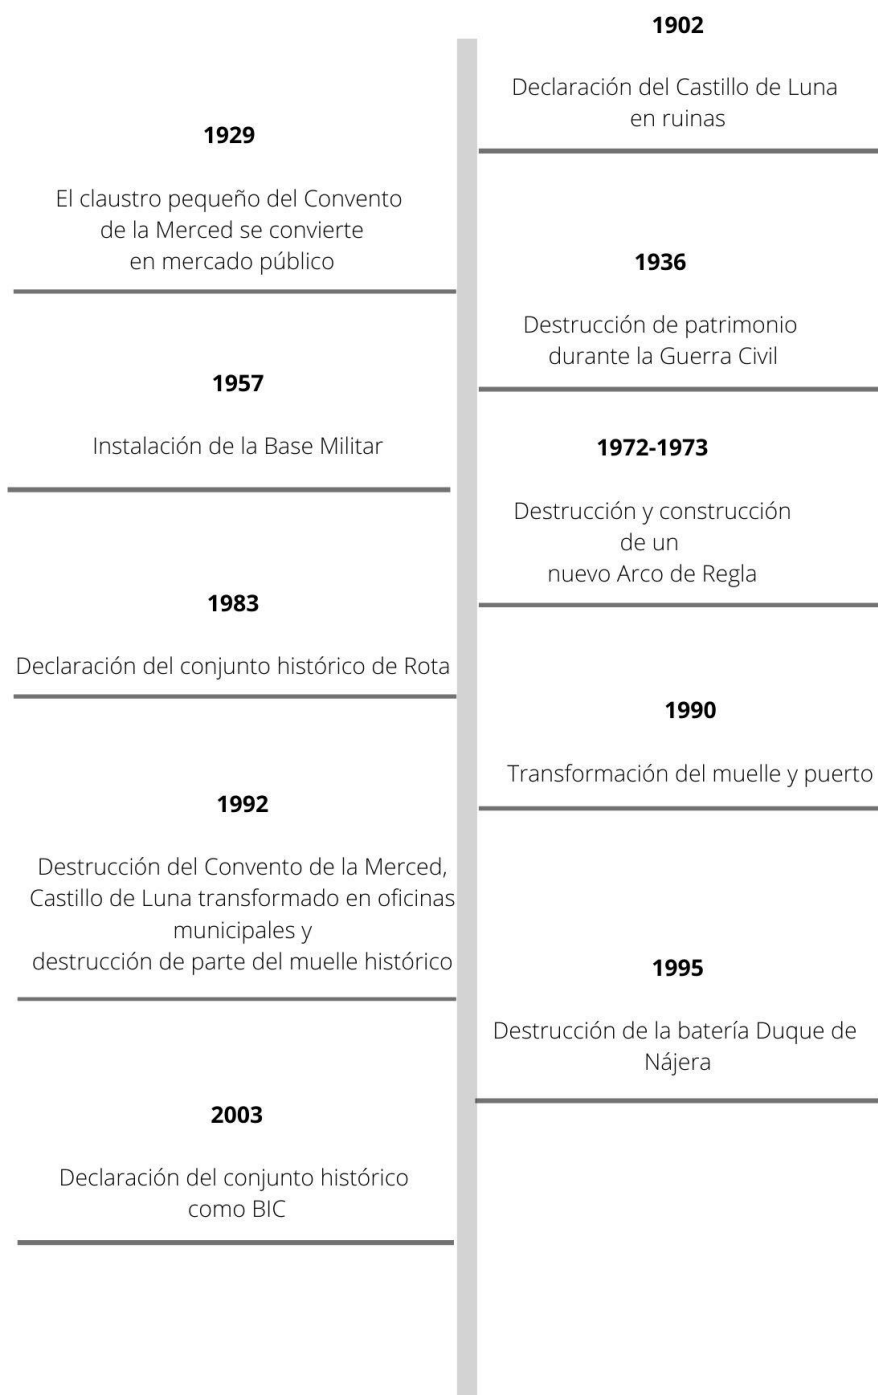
1902

Declaración del Castillo de Luna en ruinas

1929

El claustro pequeño del Convento de la Merced se convierte en mercado público

1936

Destrucción de patrimonio durante la Guerra Civil

1957

Instalación de la Base Militar

1972-1973

Destrucción y construcción de un nuevo Arco de Regla

1983

Declaración del conjunto histórico de Rota

1990

Transformación del muelle y puerto

1992

Destrucción del Convento de la Merced, Castillo de Luna transformado en oficinas municipales y destrucción de parte del muelle histórico

1995

Destrucción de la batería Duque de Nájera

2003

Declaración del conjunto histórico como BIC